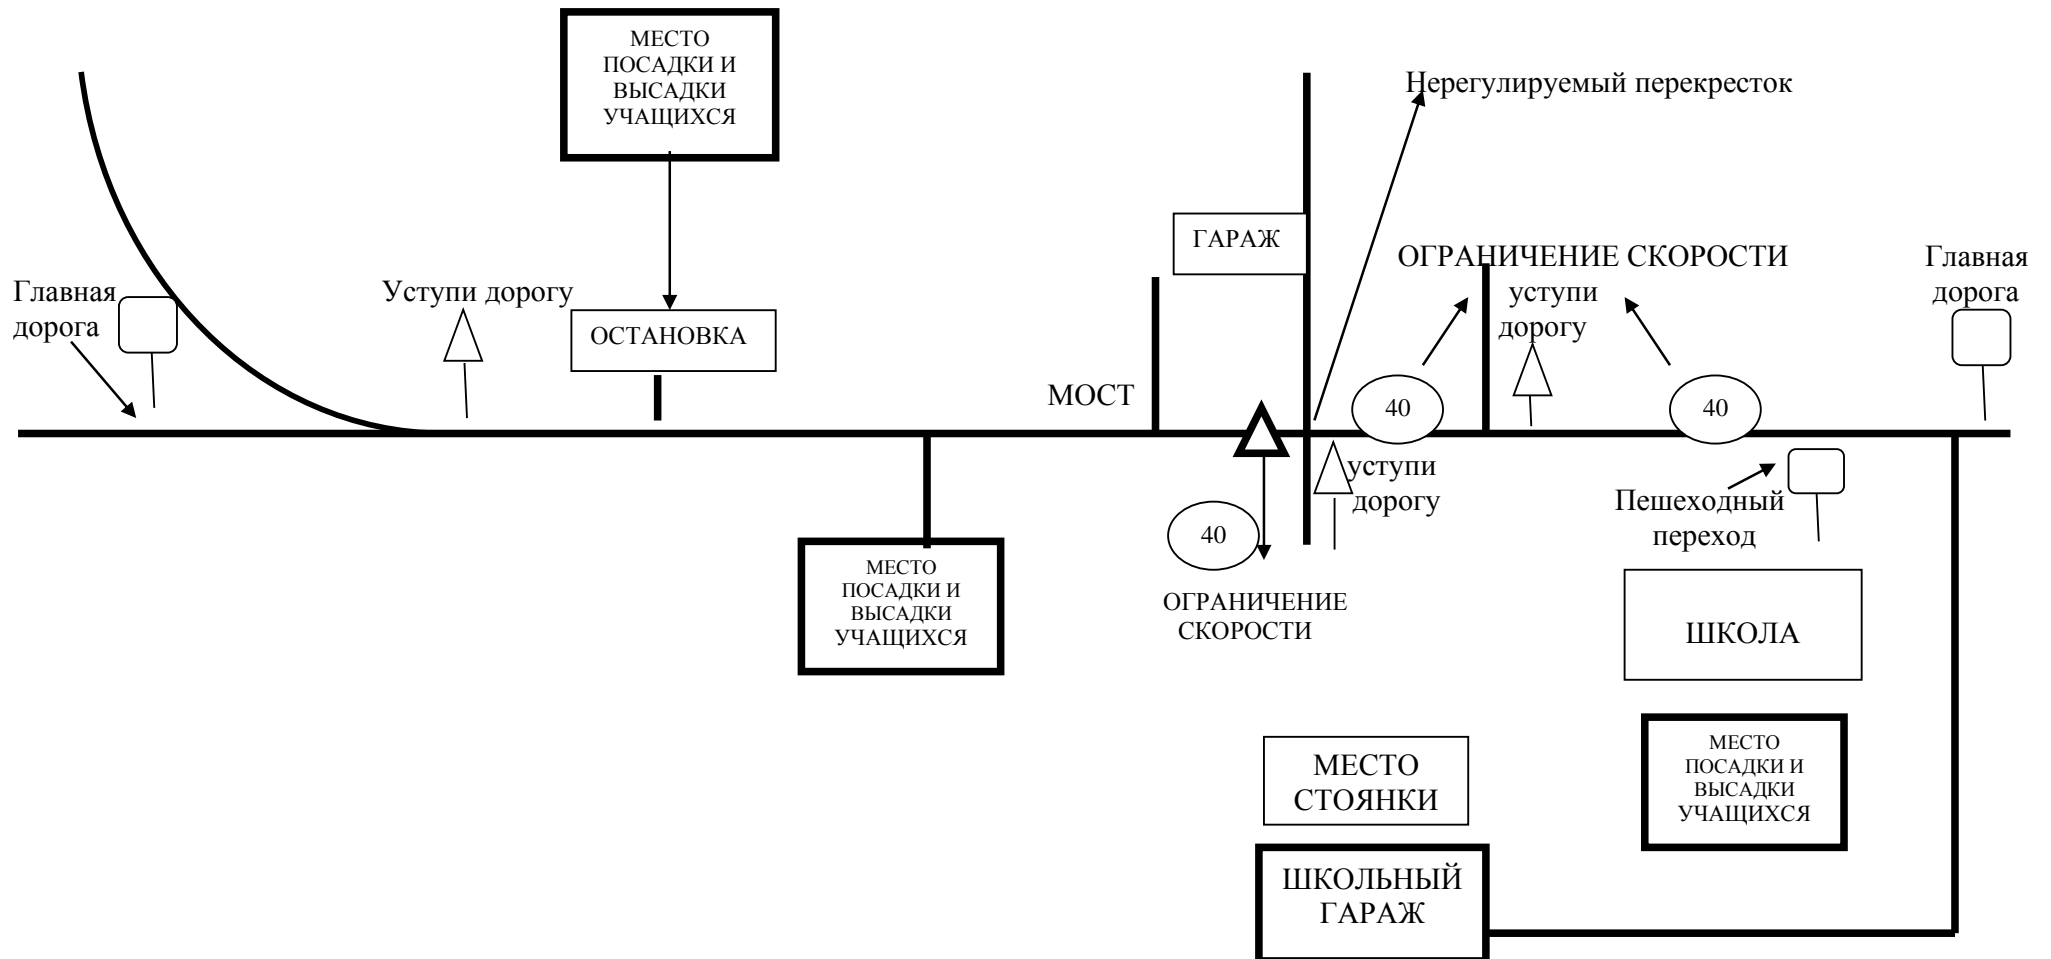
МЕСТО ПОСАДКИ И ВЫСАДКИ УЧАЩИХСЯ

Нерегулируемый перекресток

ГАРАЖ

ОГРАНИЧЕНИЕ СКОРОСТИ

Главная дорога

Уступи дорогу

ОСТАНОВКА

уступи дорогу

Главная дорога

МОСТ

40

40

уступи дорогу

40

Пешеходный переход

МЕСТО ПОСАДКИ И ВЫСАДКИ УЧАЩИХСЯ

ОГРАНИЧЕНИЕ СКОРОСТИ

ШКОЛА

МЕСТО СТОЯНКИ

МЕСТО ПОСАДКИ И ВЫСАДКИ УЧАЩИХСЯ

ШКОЛЬНЫЙ ГАРАЖ